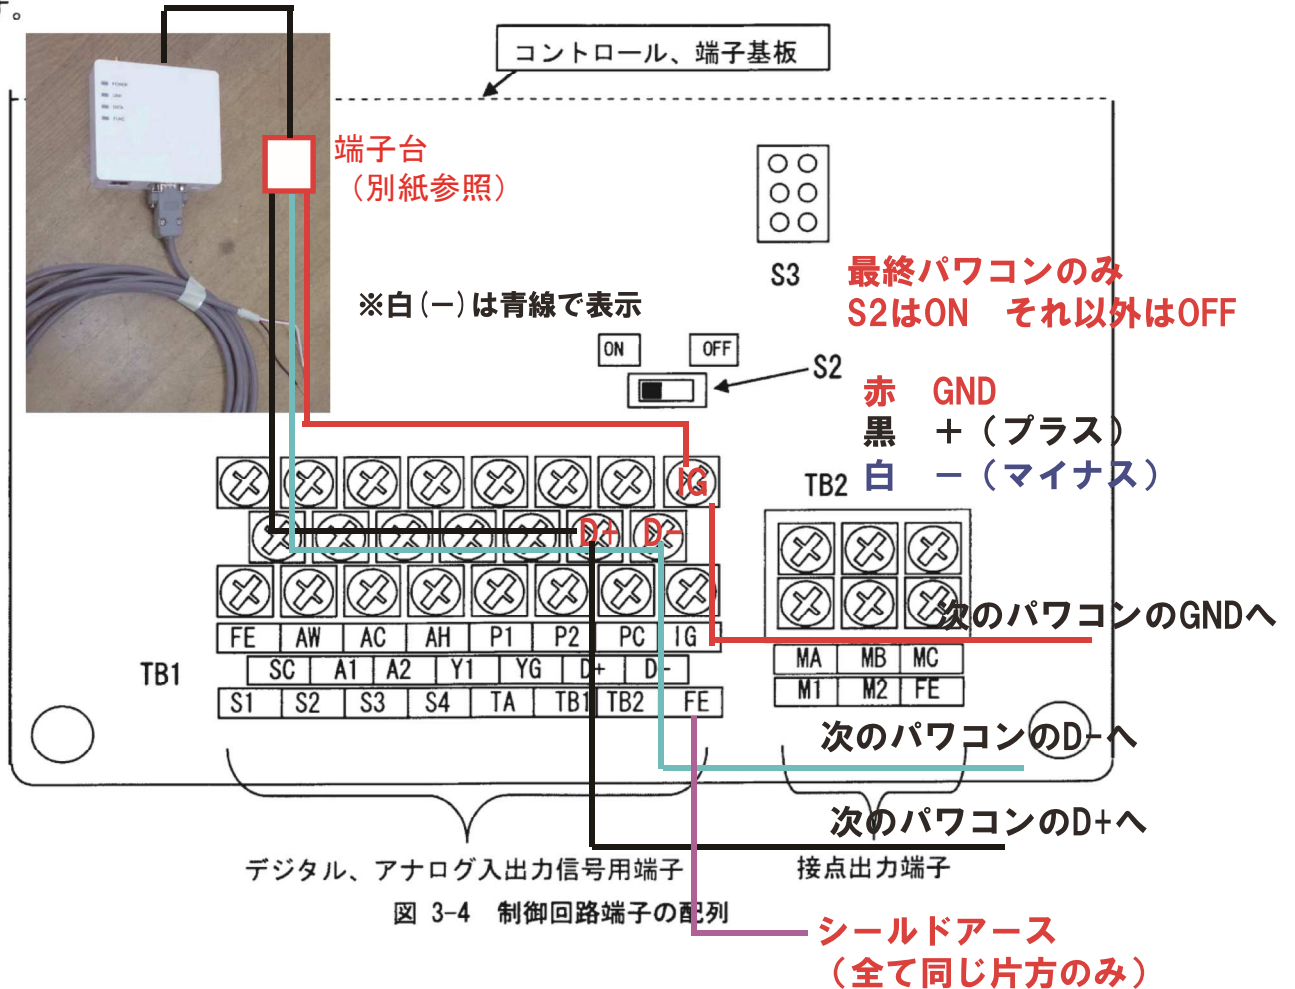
コントロール、端子基板

端子台
（別紙参照）

S3

最終パワコンのみ
S2はON　それ以外はOFF

※白(−)は青線で表示

ON　OFF

S2

赤　GND
黒　＋（プラス）
白　−（マイナス）

IG

D+　D-

TB2

次のパワコンのGNDへ

| FE | AW | AC | AH | P1 | P2 | PC | IG |
|---|---|---|---|---|---|---|---|

| SC | A1 | A2 | Y1 | YG | D+ | D- |
|---|---|---|---|---|---|---|

| S1 | S2 | S3 | S4 | TA | TB1 | TB2 | FE |
|---|---|---|---|---|---|---|---|

TB1

| MA | MB | MC |
|---|---|---|
| M1 | M2 | FE |

次のパワコンのD-へ

次のパワコンのD+へ

デジタル、アナログ入出力信号用端子

接点出力端子

図 3-4　制御回路端子の配列

シールドアース
（全て同じ片方のみ）